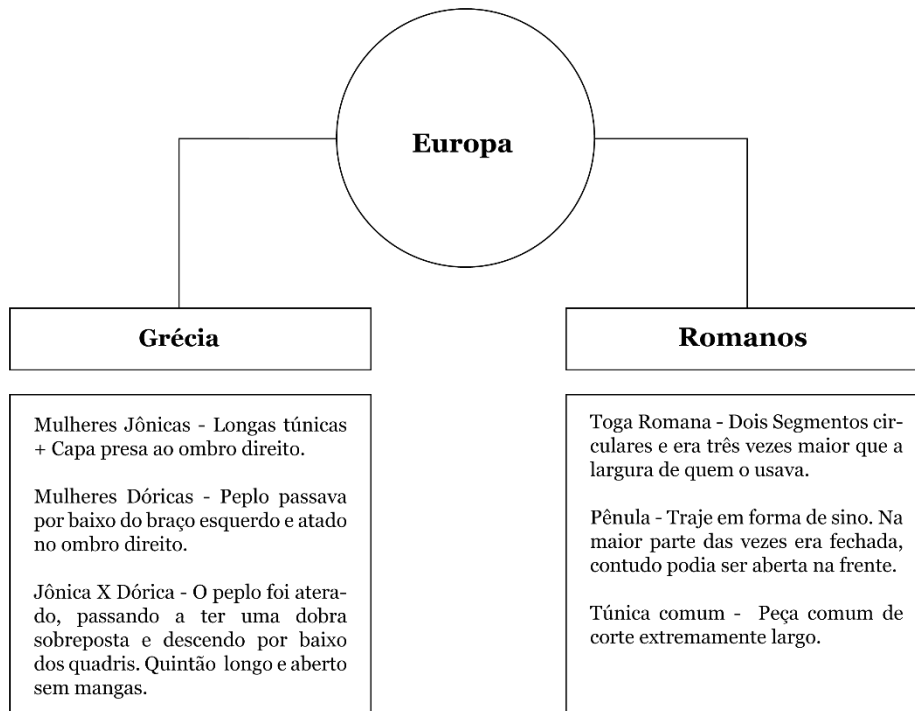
Europa

Grécia

Romanos

Mulheres Jônicas - Longas túnicas + Capa presa ao ombro direito.

Mulheres Dóricas - Peplo passava por baixo do braço esquerdo e atado no ombro direito.

Jônica X Dórica - O peplo foi aterado, passando a ter uma dobra sobreposta e descendo por baixo dos quadris. Quintão longo e aberto sem mangas.

Toga Romana - Dois Segmentos circulares e era três vezes maior que a largura de quem o usava.

Pênula - Traje em forma de sino. Na maior parte das vezes era fechada, contudo podia ser aberta na frente.

Túnica comum - Peça comum de corte extremamente largo.